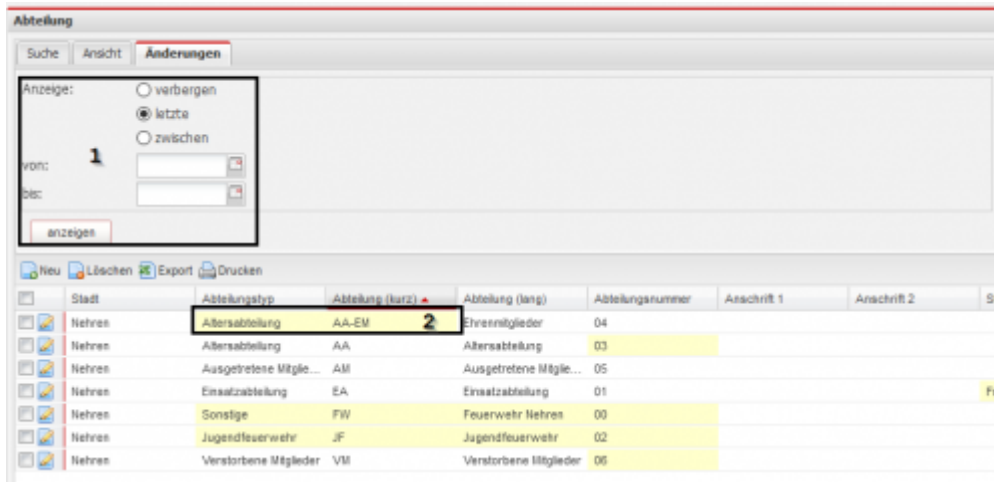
Abteilung

Suche | Ansicht | Änderungen

Anzeige: verbergen
letzte
zwischen

1

von:
bis:

anzeigen

Neu Löschen Export Drucken

| | Stadt | Abteilungstyp | Abteilung (kurz) | Abteilung (lang) | Abteilungsnummer | Anschrift 1 | Anschrift 2 | S |
|---|---|---|---|---|---|---|---|---|
| | Nehren | Altersabteilung | AA-EM 2 | Ehrenmitglieder | 04 | | | |
| | Nehren | Altersabteilung | AA | Altersabteilung | 03 | | | |
| | Nehren | Ausgetretene Mitglie... | AM | Ausgetretene Mitglie... | 05 | | | |
| | Nehren | Einsatzabteilung | EA | Einsatzabteilung | 01 | | | F |
| | Nehren | Sonstige | FW | Feuerwehr Nehren | 00 | | | |
| | Nehren | Jugendfeuerwehr | JF | Jugendfeuerwehr | 02 | | | |
| | Nehren | Verstorbene Mitglieder | VM | Verstorbene Mitglieder | 06 | | | |